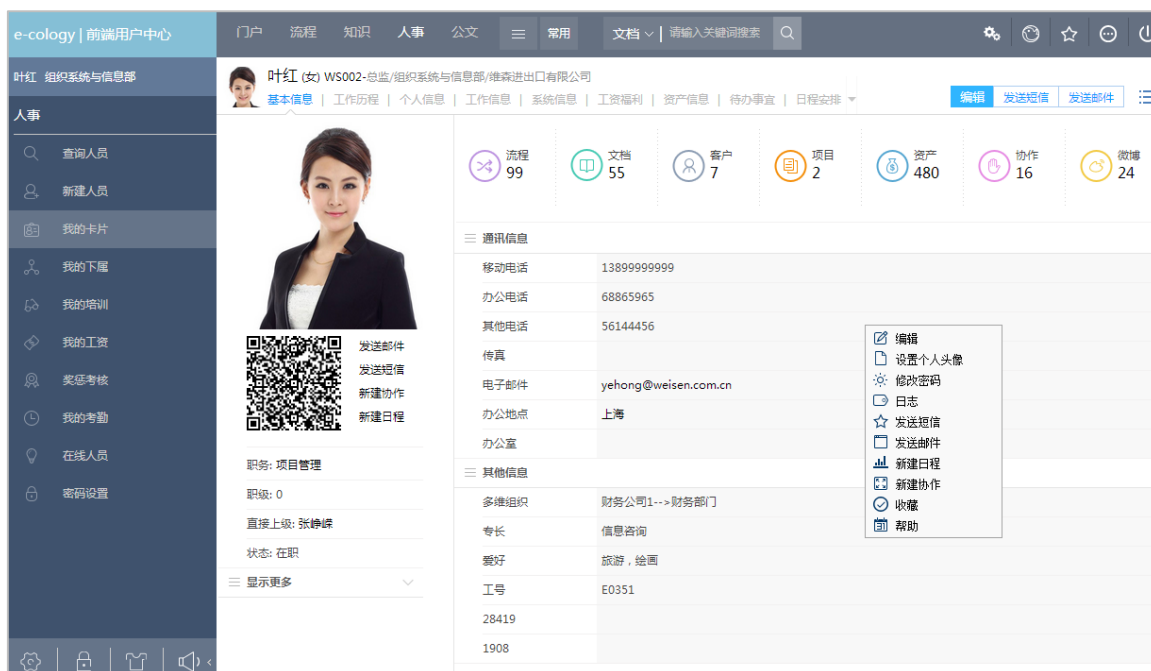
e-cology | 前端用户中心

门户 流程 知识 人事 公文 常用 文档 请输入关键词搜索

叶红 组织系统与信息部

人事

查询人员
新建人员
我的卡片
我的下属
我的培训
我的工资
奖惩考核
我的考勤
在线人员
密码设置

叶红 (女) WS002-总监/组织系统与信息部/维森进出口有限公司
基本信息 | 工作历程 | 个人信息 | 工作信息 | 系统信息 | 工资福利 | 资产信息 | 待办事宜 | 日程安排

编辑 发送短信 发送邮件

发送邮件
发送短信
新建协作
新建日程

职务: 项目管理
职级: 0
直接上级: 张峥嵘
状态: 在职
显示更多

流程 99
文档 55
客户 7
项目 2
资产 480
协作 16
微博 24

通讯信息

| | |
|---|---|
| 移动电话 | 13899999999 |
| 办公电话 | 68865965 |
| 其他电话 | 56144456 |
| 传真 | |
| 电子邮件 | yehong@weisen.com.cn |
| 办公地点 | 上海 |
| 办公室 | |

其他信息

| | |
|---|---|
| 多维组织 | 财务公司1-->财务部门 |
| 专长 | 信息咨询 |
| 爱好 | 旅游，绘画 |
| 工号 | E0351 |
| 28419 | |
| 1908 | |

编辑
设置个人头像
修改密码
日志
发送短信
发送邮件
新建日程
新建协作
收藏
帮助